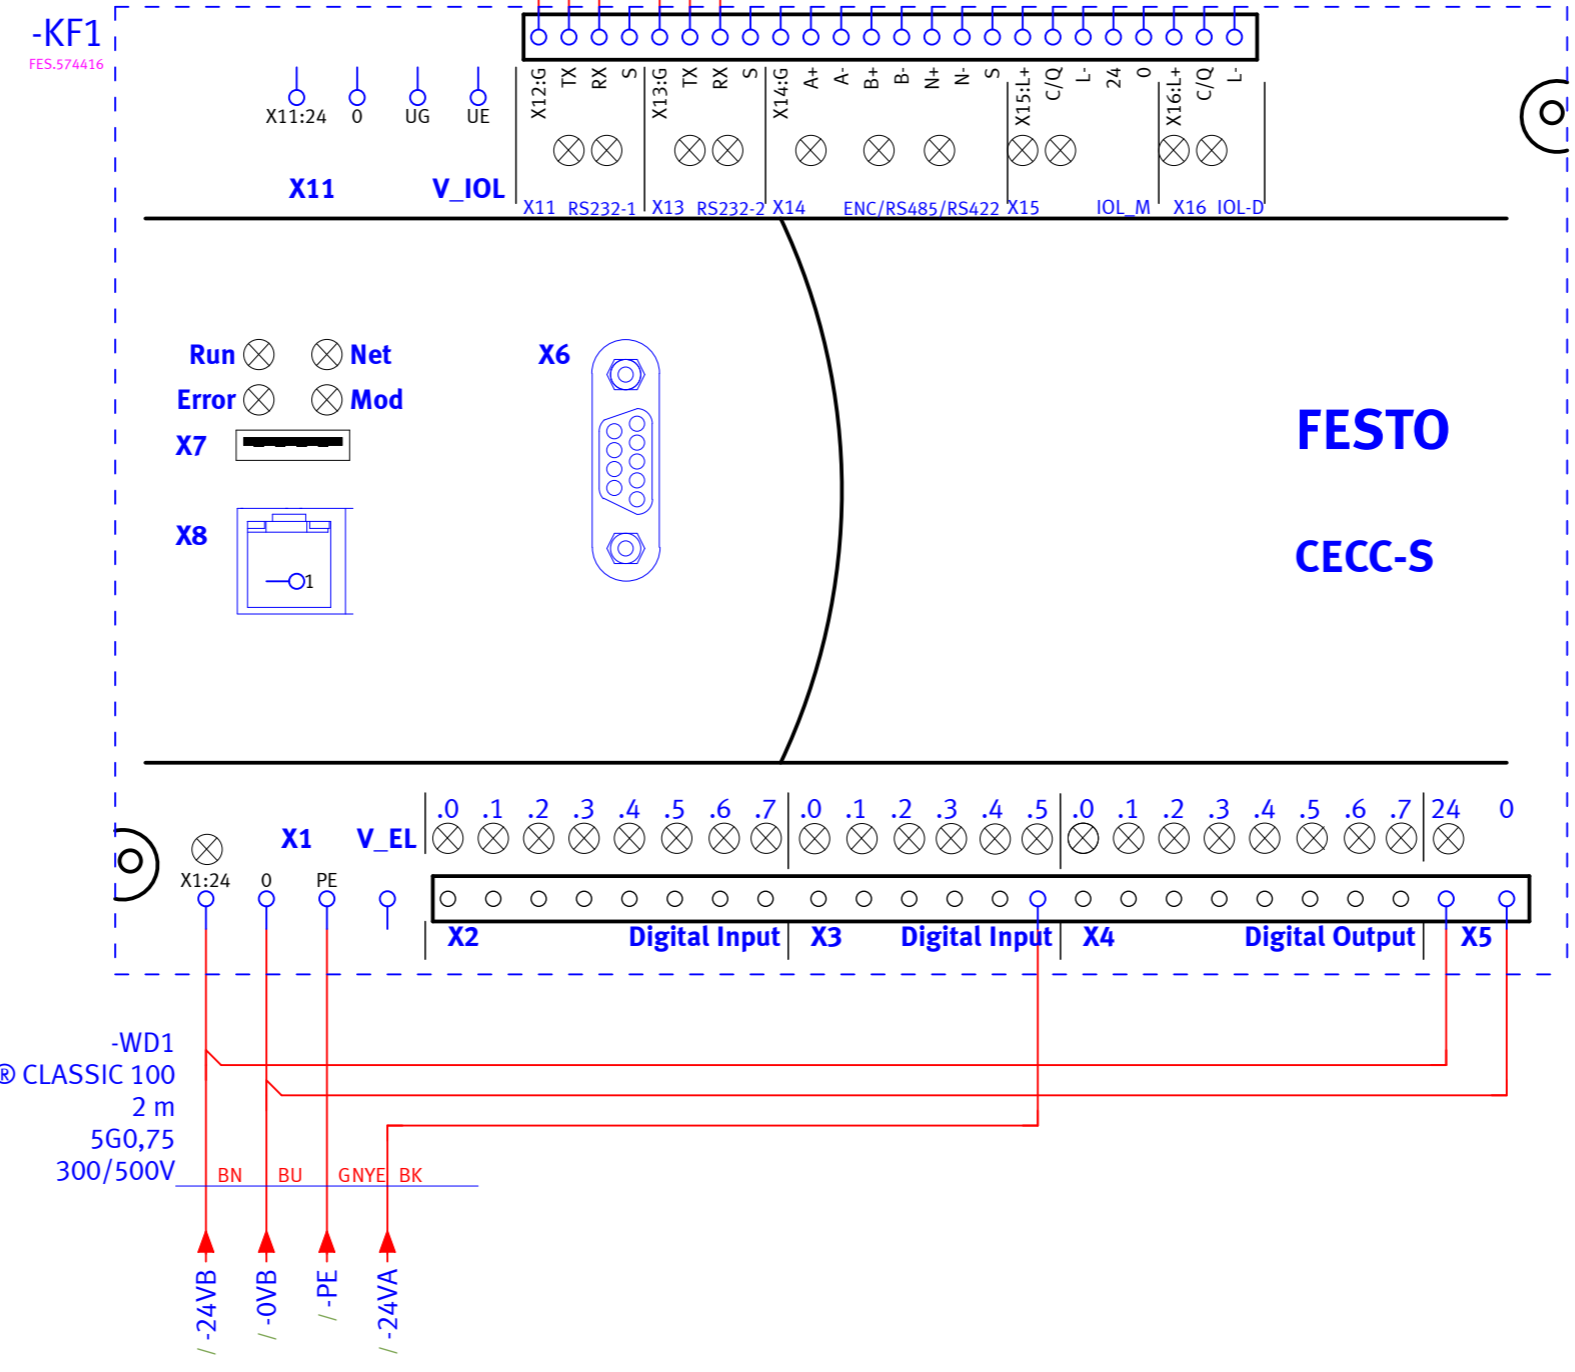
-KF1
FES.574416

X11:24 0 UG UE

X11 V_IOL

X12:G TX RX S X13:G TX RX S X14:G A+ A- B+ B- N+ N- S X15:L+ C/Q L- 24 0 X16:L+ C/Q L-

X11 RS232-1 X13 RS232-2 X14 ENC/RS485/RS422 X15 IOL_M X16 IOL-D

Run Net
Error Mod
X7
X8
1
X6

FESTO
CECC-S

X1 V_EL .0 .1 .2 .3 .4 .5 .6 .7 .0 .1 .2 .3 .4 .5 .0 .1 .2 .3 .4 .5 .6 .7 24 0

X1:24 0 PE

X2 Digital Input X3 Digital Input X4 Digital Output X5

-WD1
® CLASSIC 100
2 m
5G0,75
300/500V

BN BU GNYE BK

/ -24VB
/ -0VB
/ -PE
/ -24VA